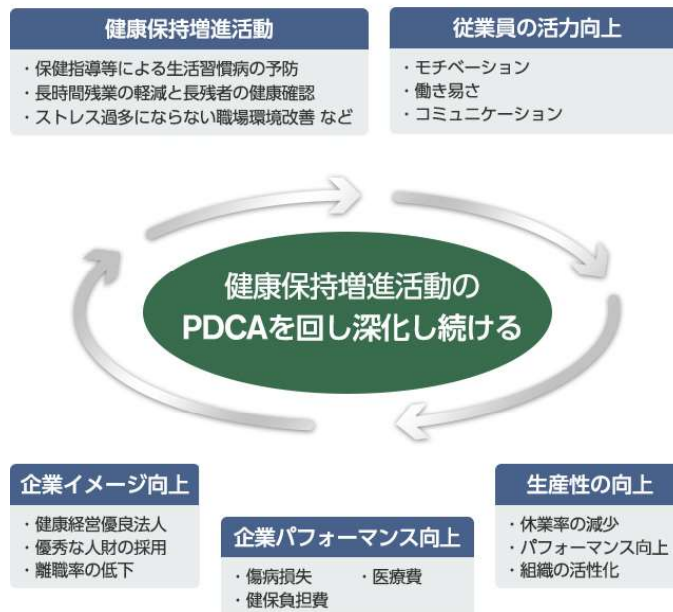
健康保持増進活動

・保健指導等による生活習慣病の予防
・長時間残業の軽減と長残者の健康確認
・ストレス過多にならない職場環境改善 など

従業員の活力向上

・モチベーション
・働き易さ
・コミュニケーション

健康保持増進活動の
PDCAを回し深化し続ける

企業イメージ向上

・健康経営優良法人
・優秀な人財の採用
・離職率の低下

企業パフォーマンス向上

・傷病損失
・医療費
・健保負担費

生産性の向上

・休業率の減少
・パフォーマンス向上
・組織の活性化